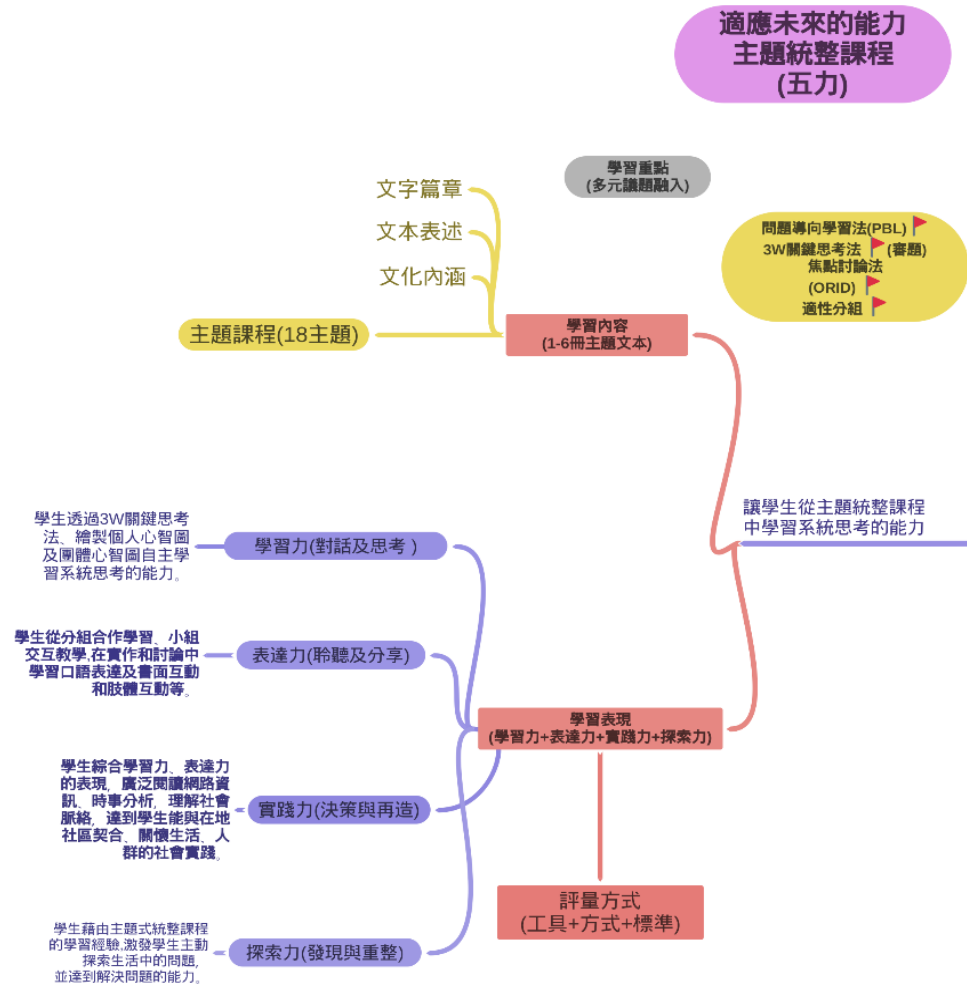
適應未來的能力
主題統整課程
(五力)

學習重點
(多元議題融入)

文字篇章
文本表述
文化內涵
主題課程(18主題)

學習內容
(1-6冊主題文本)

問題導向學習法(PBL)
3W關鍵思考法 (審題)
焦點討論法
(ORID)
適性分組

讓學生從主題統整課程中學習系統思考的能力

學生透過3W關鍵思考法、繪製個人心智圖及團體心智圖自主學習系統思考的能力。

學習力(對話及思考 )

學生從分組合作學習、小組交互教學,在實作和討論中學習口語表達及書面互動和肢體互動等。

表達力(聆聽及分享)

學習表現
(學習力+表達力+實踐力+探索力)

學生綜合學習力、表達力的表現，廣泛閱讀網路資訊、時事分析，理解社會脈絡，達到學生能與在地社區契合、關懷生活、人群的社會實踐。

實踐力(決策與再造)

評量方式
(工具+方式+標準)

學生藉由主題式統整課程的學習經驗,激發學生主動探索生活中的問題,並達到解決問題的能力。

探索力(發現與重整)